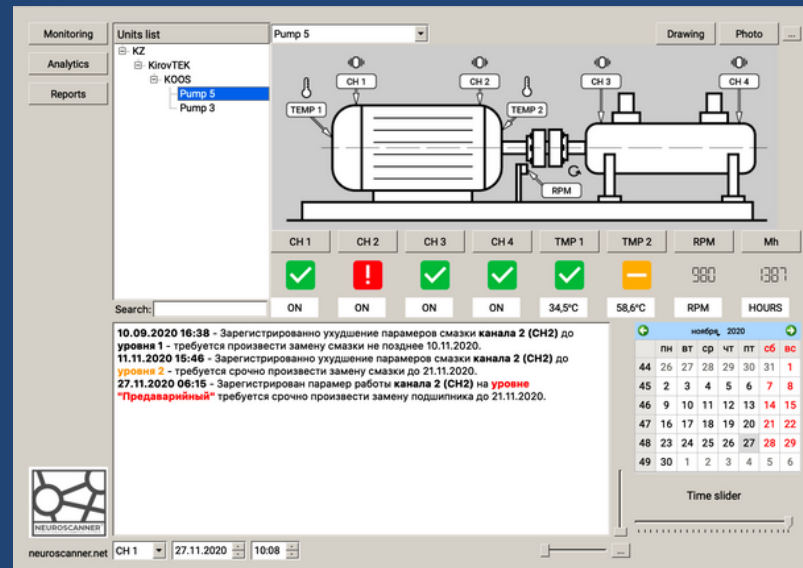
Monitoring
Analytics
Reports

Units list
KZ
KirovTEK
KOOS
Pump 5
Pump 3

Pump 5

Drawing
Photo
...

CH 1
CH 2
CH 3
CH 4
TEMP 1
TEMP 2
RPM

| CH 1 | CH 2 | CH 3 | CH 4 | TMP 1 | TMP 2 | RPM | Mh |
|---|---|---|---|---|---|---|---|
| | ! | | | | | 980 | 1387 |
| ON | ON | ON | ON | 34,5°C | 58,6°C | RPM | HOURS |

Search:

10.09.2020 16:38 - Зарегистрированно ухудшение парамеров смазки канала 2 (CH2) до уровня 1 - требуется произвести замену смазки не позднее 10.11.2020.
11.11.2020 15:46 - Зарегистрированно ухудшение парамеров смазки канала 2 (CH2) до уровня 2 - требуется срочно произвести замену смазки до 21.11.2020.
27.11.2020 06:15 - Зарегистрирован парамер работы канала 2 (CH2) на уровне "Предаварийный" требуется срочно произвести замену подшипника до 21.11.2020.

ноябрь 2020

| | пн | вт | ср | чт | пт | сб | вс |
|---|---|---|---|---|---|---|---|
| 44 | 26 | 27 | 28 | 29 | 30 | 31 | 1 |
| 45 | 2 | 3 | 4 | 5 | 6 | 7 | 8 |
| 46 | 9 | 10 | 11 | 12 | 13 | 14 | 15 |
| 47 | 16 | 17 | 18 | 19 | 20 | 21 | 22 |
| 48 | 23 | 24 | 25 | 26 | 27 | 28 | 29 |
| 49 | 30 | 1 | 2 | 3 | 4 | 5 | 6 |

Time slider

NEUROSCANNER

neuroscanner.net
CH 1
27.11.2020
10:08
...